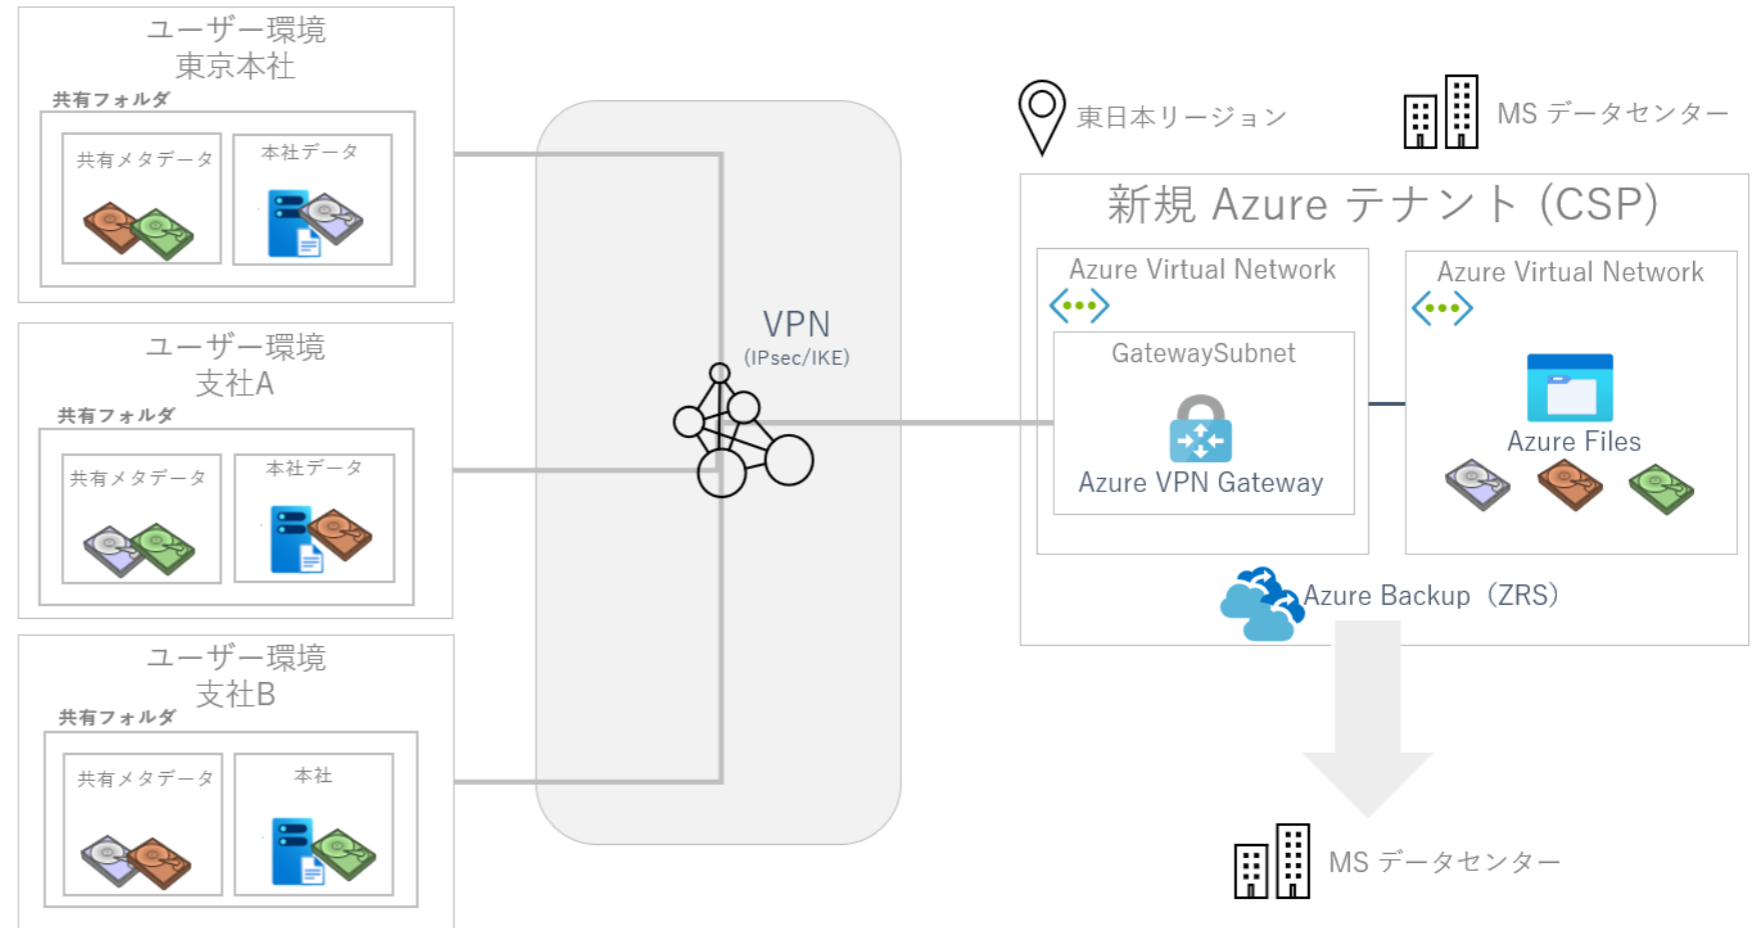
ユーザー環境
東京本社

共有フォルダ

共有メタデータ

本社データ

ユーザー環境
支社A

共有フォルダ

共有メタデータ

本社データ

ユーザー環境
支社B

共有フォルダ

共有メタデータ

本社

VPN
(IPsec/IKE)

東日本リージョン

MS データセンター

新規 Azure テナント (CSP)

Azure Virtual Network

GatewaySubnet

Azure VPN Gateway

Azure Virtual Network

Azure Files

Azure Backup（ZRS）

MS データセンター